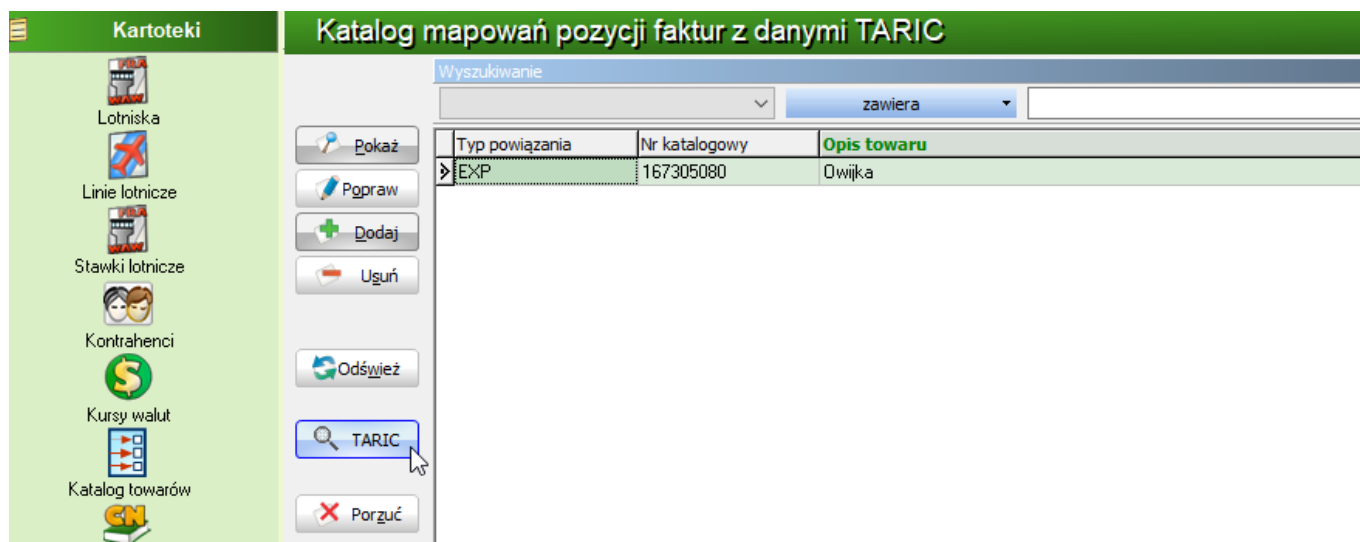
Kartoteki

FRA WAW

Lotniska

Linie lotnicze

FRA WAW

Stawki lotnicze

Kontrahenci

Kursy walut

Katalog towarów

CN

Katalog mapowań pozycji faktur z danymi TARIC

Wyszukiwanie

zawiera

Pokaż

Popraw

Dodaj

Usuń

Odśwież

TARIC

Porzuć

| Typ powiązania | Nr katalogowy | Opis towaru |
|---|---|---|
| EXP | 167305080 | Owijka |